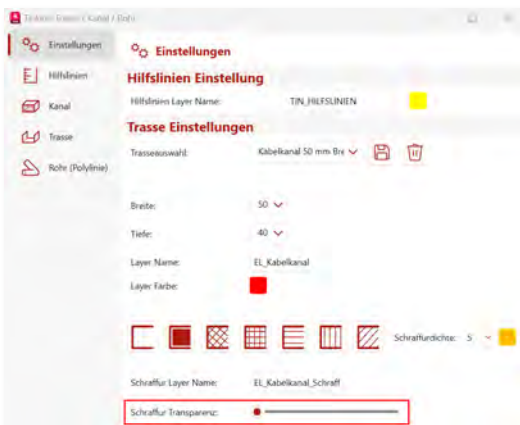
Trassen Kanal / Kanal / Rohr

Einstellungen

Hilfslinien

Kanal

Trasse

Rohr (Polylinie)

Einstellungen

Hilfslinien Einstellung

Hilfslinien Layer Name: TIN_HILFSLINIEN

Trasse Einstellungen

Trasseauswahl: Kabelkanal 50 mm Bre

Breite: 50

Tiefe: 40

Layer Name: EL_Kabelkanal

Layer Farbe:

Schraffurdichte: 5

Schraffur Layer Name: EL_Kabelkanal_Schraff

Schraffur Transparenz: